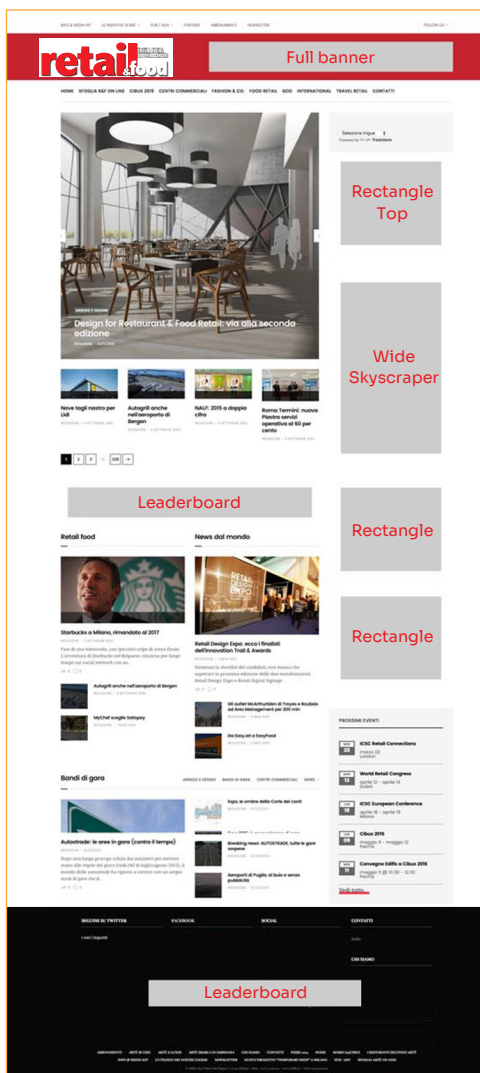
INFO & MEDIA KIT   LE INIZIATIVE DI R&F   PUBLI ADV   PARTNER   ABBONAMENTI   NEWSLETTER   FOLLOW US

retail & food

Full banner

HOME   SFOGLIA R&F ON LINE   CIBUS 2016   CENTRI COMMERCIALI   FASHION & CO.   FOOD RETAIL   GDO   INTERNATIONAL   TRAVEL RETAIL   CONTATTI

Seleziona lingua
Powered by Google Traduttore

Rectangle Top

ARREDI E DESIGN
Design for Restaurant & Food Retail: via alla seconda edizione
REDAZIONE

Wide Skyscraper

Nove tagli nostro per Lidl
Autogrill anche nell'aeroporto di Bergen
NAU!: 2015 a doppia cifra
Roma Termini: nuova Piastra servizi operativa al 60 per cento

1 2 3 ... 228 →

Leaderboard

Rectangle

Retail food

News dal mondo

Rectangle

Starbucks a Milano, rimandato al 2017

Retail Design Expo: ecco i finalisti dell'innovation Trail & Awards

Autogrill anche nell'aeroporto di Bergen
MyChef sceglie Satispay

Gli outlet McArthurGlen di Troyes e Roubaix ad Ares Management per 260 €
Da Easy Jet a EasyFood

PROSSIMI EVENTI
ICSC Retail Connections
World Retail Congress
ICSC European Conference
Cibus 2016
Convegno Edifis a Cibus 2016
Vedi tutto

Bandi di gara
ARREDI E DESIGN   BANDI DI GARA   CENTRI COMMERCIALI   MORE

Autostrade: le aree in gara (contro il tempo)

Expo, le ombre della Corte dei conti
Breaking news: AUTOSTRADE, tutte le gare sospese
Aeroporti di Puglia, al buio e senza pubblicità

SEGUICI SU TWITTER   FACEBOOK   SOCIAL   CONTATTI
CHI SIAMO

Leaderboard